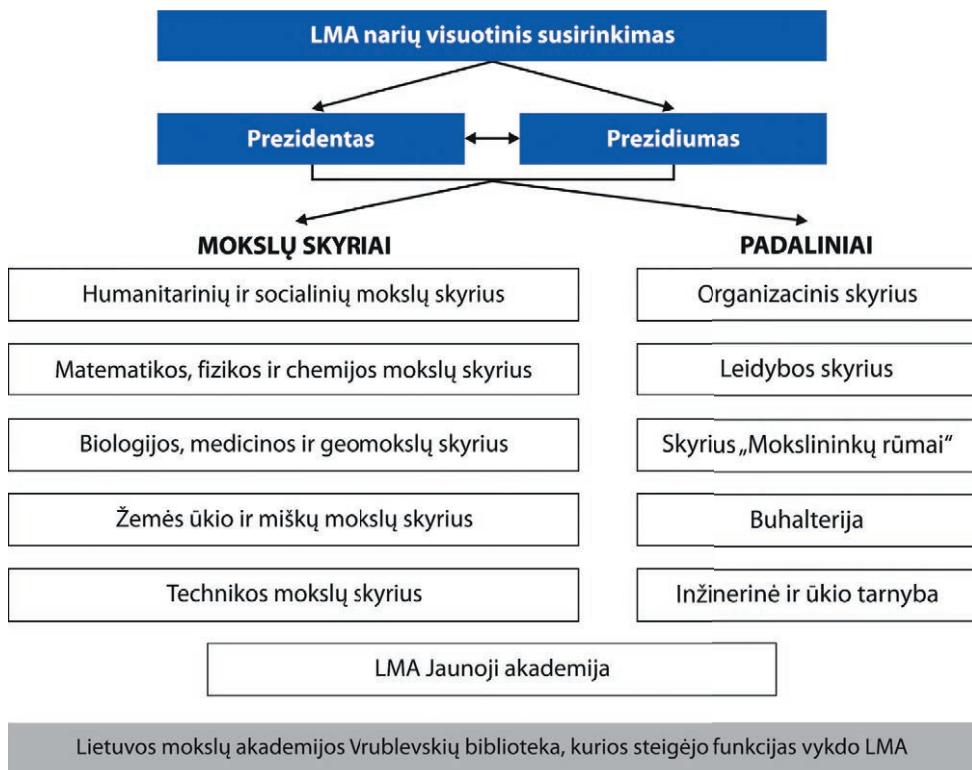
LMA narių visuotinis susirinkimas

Prezidentas

Prezidiumas

MOKSLŲ SKYRIAI

Humanitarinių ir socialinių mokslų skyrius

Matematikos, fizikos ir chemijos mokslų skyrius

Biologijos, medicinos ir geomokslų skyrius

Žemės ūkio ir miškų mokslų skyrius

Technikos mokslų skyrius

PADALINIAI

Organizacinis skyrius

Leidybos skyrius

Skyrius „Mokslininkų rūmai"

Buhalterija

Inžinerinė ir ūkio tarnyba

LMA Jaunoji akademija

Lietuvos mokslų akademijos Vrublevskių biblioteka, kurios steigėjo funkcijas vykdo LMA